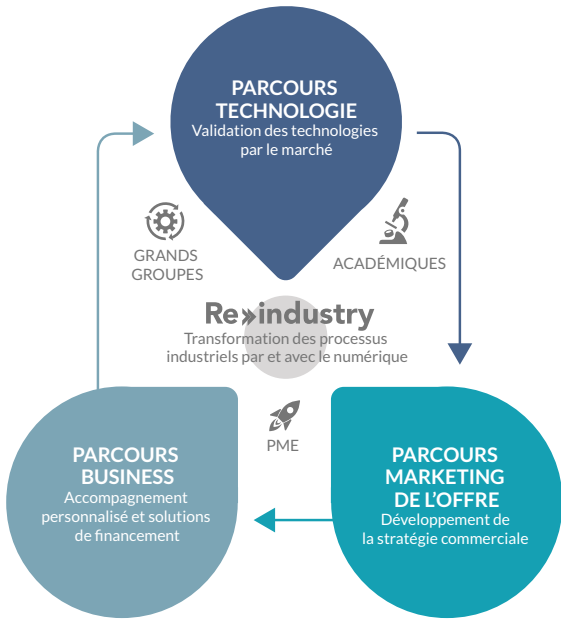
PARCOURS TECHNOLOGIE
Validation des technologies par le marché

GRANDS GROUPES

ACADÉMIQUES

Re»industry
Transformation des processus industriels par et avec le numérique

PME

PARCOURS BUSINESS
Accompagnement personnalisé et solutions de financement

PARCOURS MARKETING DE L'OFFRE
Développement de la stratégie commerciale